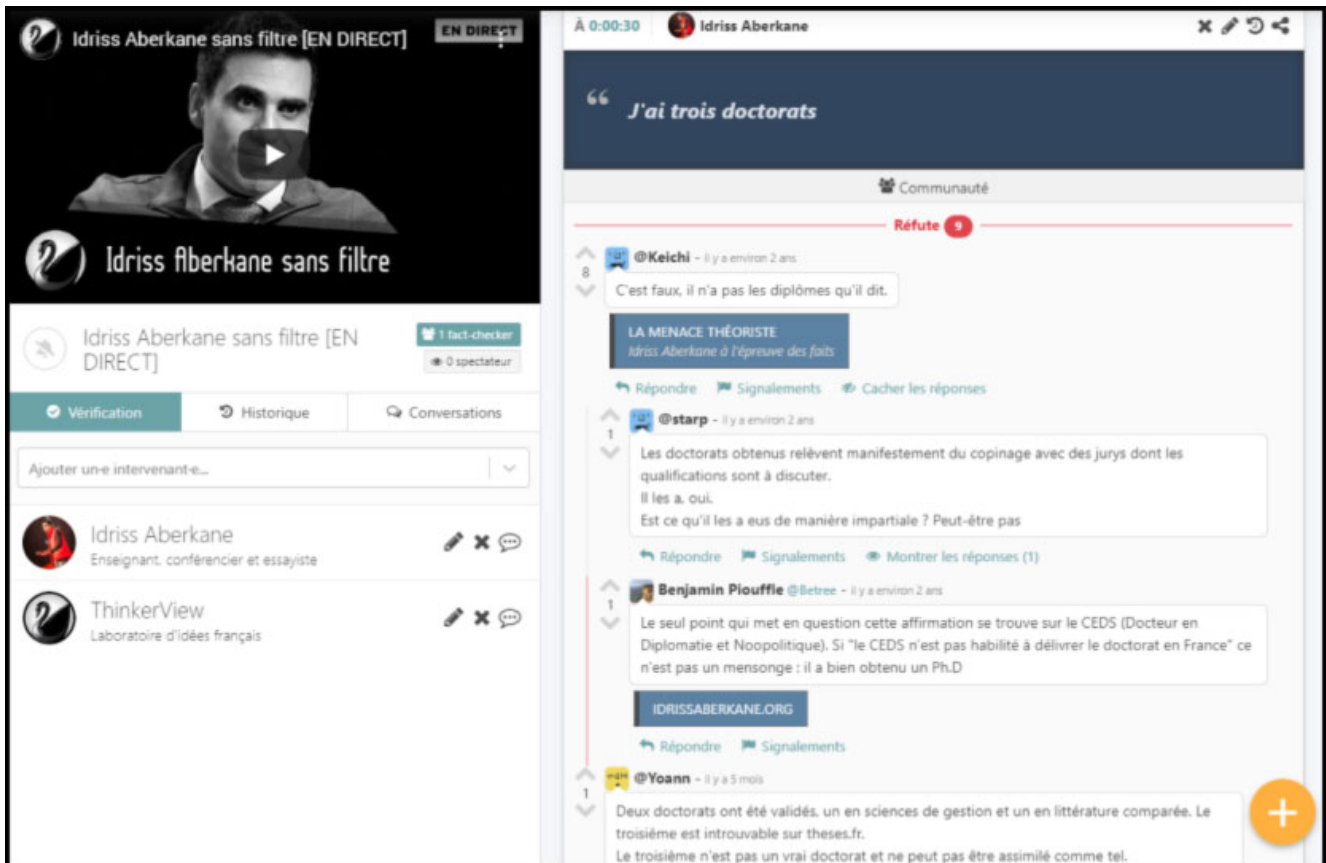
Idriss Aberkane sans filtre [EN DIRECT]

EN DIRECT

Idriss Aberkane sans filtre

Idriss Aberkane sans filtre [EN DIRECT]

1 fact-checker

0 spectateur

Vérification

Historique

Conversations

Ajouter un·e intervenant·e...

Idriss Aberkane
Enseignant, conférencier et essayiste

ThinkerView
Laboratoire d'idées français

À 0:00:30 Idriss Aberkane

J'ai trois doctorats

Communauté

Réfute 9

8
@Keichi - il y a environ 2 ans
C'est faux, il n'a pas les diplômes qu'il dit.

LA MENACE THÉORISTE
Idriss Aberkane à l'épreuve des faits

Répondre Signalements Cacher les réponses

1
@starp - il y a environ 2 ans
Les doctorats obtenus relèvent manifestement du copinage avec des jurys dont les qualifications sont à discuter.
Il les a, oui.
Est ce qu'il les a eus de manière impartiale ? Peut-être pas

Répondre Signalements Montrer les réponses (1)

1
Benjamin Piouffle @Betree - il y a environ 2 ans
Le seul point qui met en question cette affirmation se trouve sur le CEDS (Docteur en Diplomatie et Noopolitique). Si "le CEDS n'est pas habilité à délivrer le doctorat en France" ce n'est pas un mensonge : il a bien obtenu un Ph.D

IDRISSABERKANE.ORG

Répondre Signalements

1
@Yoann - il y a 5 mois
Deux doctorats ont été validés, un en sciences de gestion et un en littérature comparée. Le troisième est introuvable sur theses.fr.
Le troisième n'est pas un vrai doctorat et ne peut pas être assimilé comme tel.

+